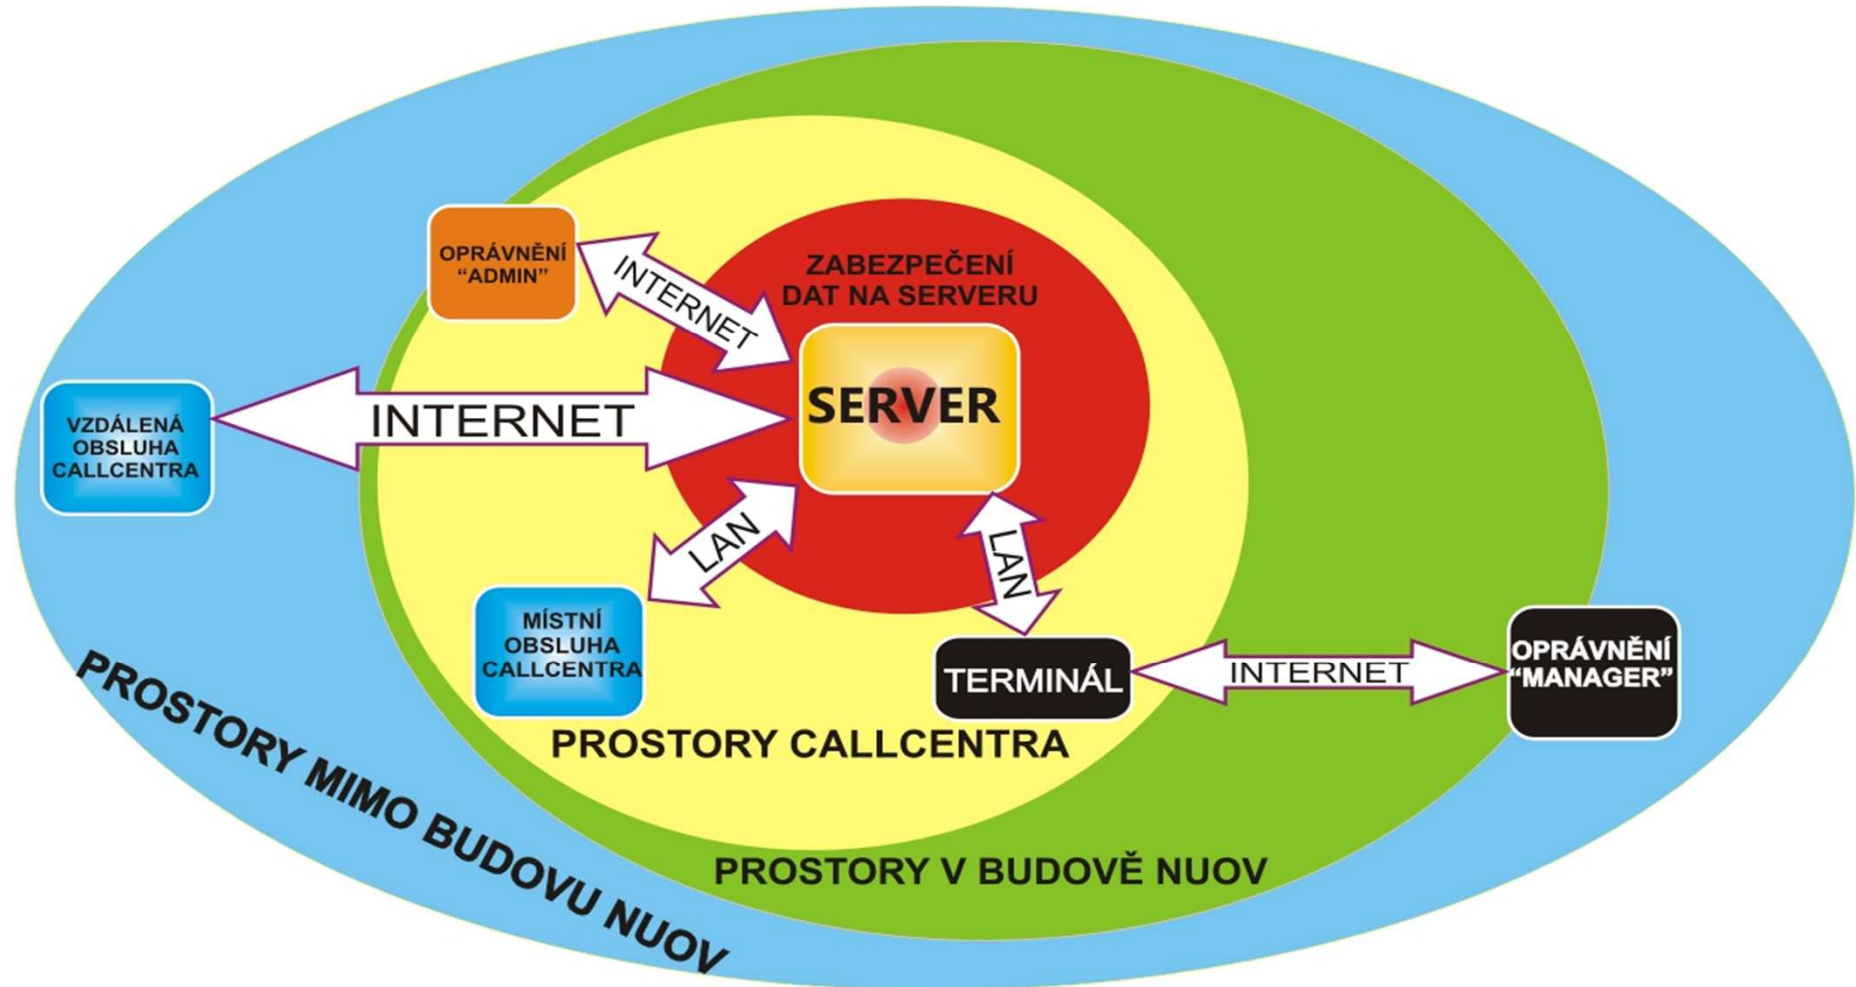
OPRÁVNĚNÍ "ADMIN"

INTERNET

ZABEZPEČENÍ DAT NA SERVERU

VZDÁLENÁ OBSLUHA CALLCENTRA

INTERNET

SERVER

LAN

LAN

MÍSTNÍ OBSLUHA CALLCENTRA

TERMINÁL

INTERNET

OPRÁVNĚNÍ "MANAGER"

PROSTORY CALLCENTRA

PROSTORY MIMO BUDOVU NUOV

PROSTORY V BUDOVĚ NUOV